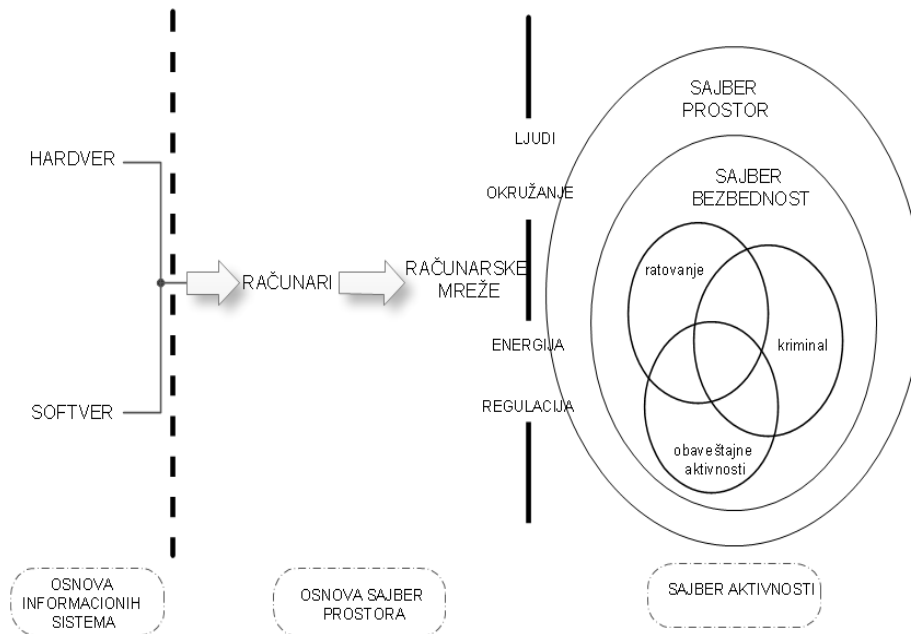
HARDVER

SOFTVER

RAČUNARI

RAČUNARSKE MREŽE

LJUDI

OKRUŽANJE

ENERGIJA

REGULACIJA

SAJBER PROSTOR

SAJBER BEZBEDNOST

ratovanje

kriminal

obaveštajne aktivnosti

OSNOVA INFORMACIONIH SISTEMA

OSNOVA SAJBER PROSTORA

SAJBER AKTIVNOSTI